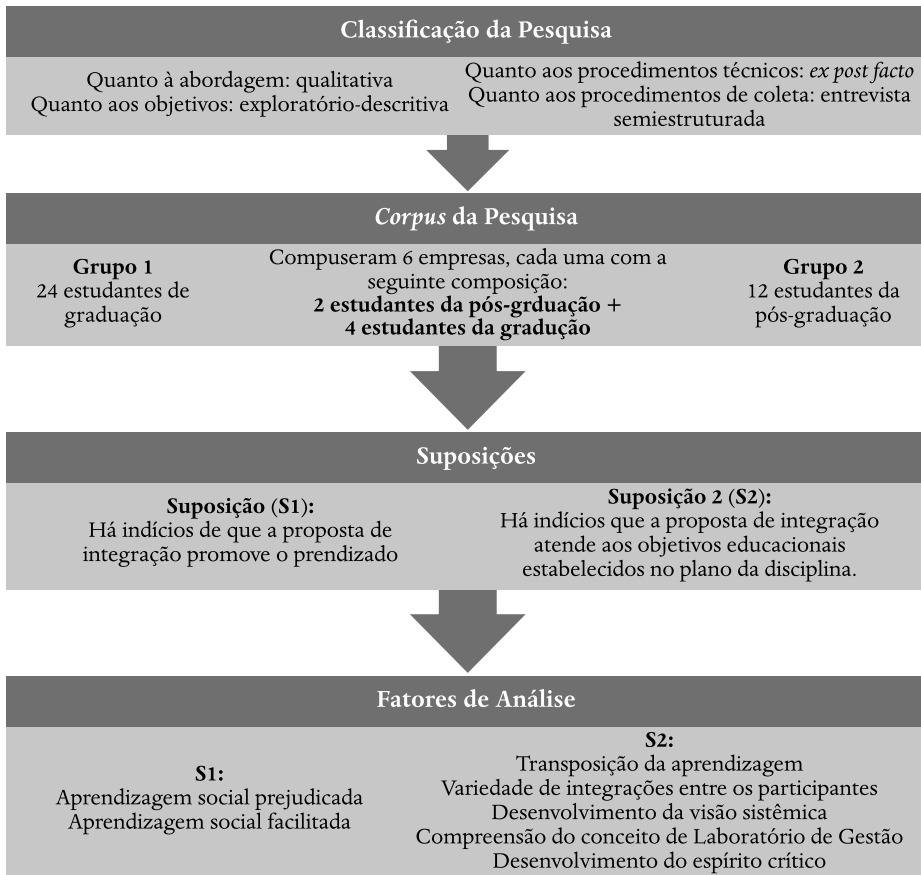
Classificação da Pesquisa

Quanto à abordagem: qualitativa
Quanto aos objetivos: exploratório-descritiva

Quanto aos procedimentos técnicos: *ex post facto*
Quanto aos procedimentos de coleta: entrevista semiestruturada

*Corpus* da Pesquisa

**Grupo 1**
24 estudantes de graduação

Compuseram 6 empresas, cada uma com a seguinte composição:
**2 estudantes da pós-grduação + 4 estudantes da gradução**

**Grupo 2**
12 estudantes da pós-graduação

Suposições

**Suposição (S1):**
Há indícios de que a proposta de integração promove o prendizado

**Suposição 2 (S2):**
Há indícios que a proposta de integração atende aos objetivos educacionais estabelecidos no plano da disciplina.

Fatores de Análise

**S1:**
Aprendizagem social prejudicada
Aprendizagem social facilitada

**S2:**
Transposição da aprendizagem
Variedade de integrações entre os participantes
Desenvolvimento da visão sistêmica
Compreensão do conceito de Laboratório de Gestão
Desenvolvimento do espírito crítico